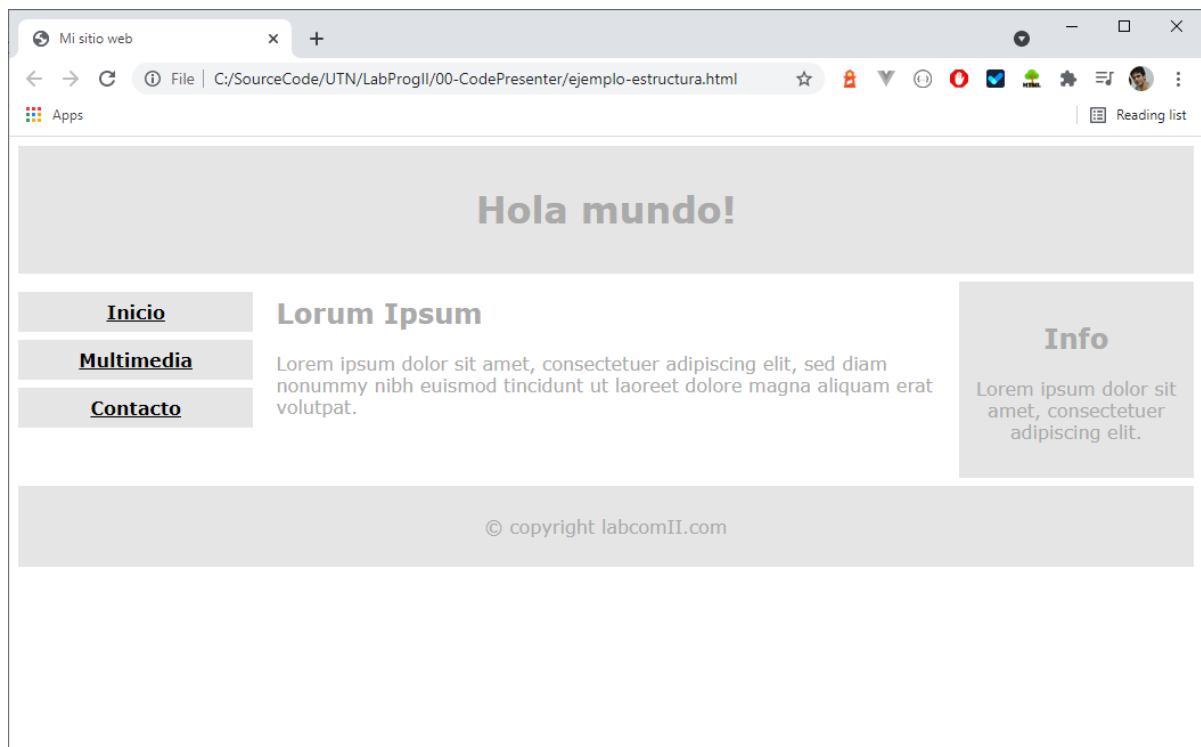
Mi sitio web

File | C:/SourceCode/UTN/LabProgII/00-CodePresenter/ejemplo-estructura.html

Apps

Reading list

Hola mundo!

Inicio

Multimedia

Contacto

Lorum Ipsum

Lorem ipsum dolor sit amet, consectetuer adipiscing elit, sed diam nonummy nibh euismod tincidunt ut laoreet dolore magna aliquam erat volutpat.

Info

Lorem ipsum dolor sit amet, consectetuer adipiscing elit.

© copyright labcomII.com